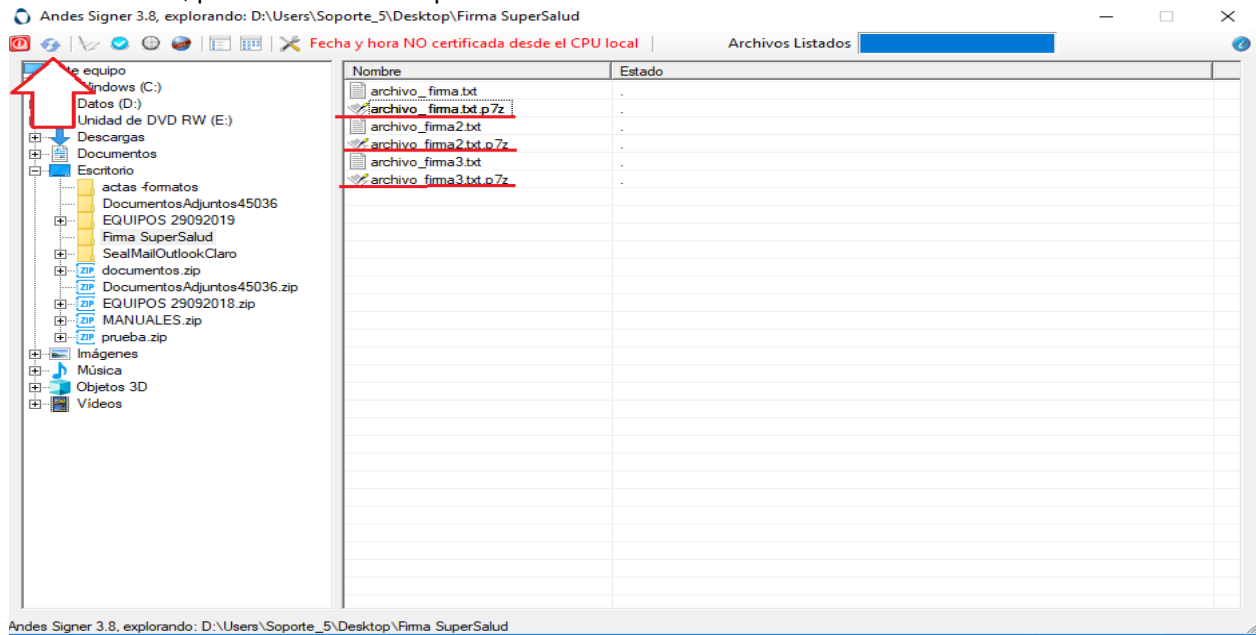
Andes Signer 3.8, explorando: D:\Users\Soporte_5\Desktop\Firma SuperSalud

Fecha y hora NO certificada desde el CPU local | Archivos Listados

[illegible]te equipo
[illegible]indows (C:)
Datos (D:)
Unidad de DVD RW (E:)
Descargas
Documentos
Escritorio
actas formatos
DocumentosAdjuntos45036
EQUIPOS 29092019
Firma SuperSalud
SealMailOutlookClaro
documentos.zip
DocumentosAdjuntos45036.zip
EQUIPOS 29092018.zip
MANUALES.zip
prueba.zip
Imágenes
Música
Objetos 3D
Vídeos

| Nombre | Estado |
|---|---|
| archivo_firma.txt | . |
| archivo_firma.txt.p7z | . |
| archivo_firma2.txt | . |
| archivo_firma2.txt.p7z | . |
| archivo_firma3.txt | . |
| archivo_firma3.txt.p7z | . |

Andes Signer 3.8, explorando: D:\Users\Soporte_5\Desktop\Firma SuperSalud